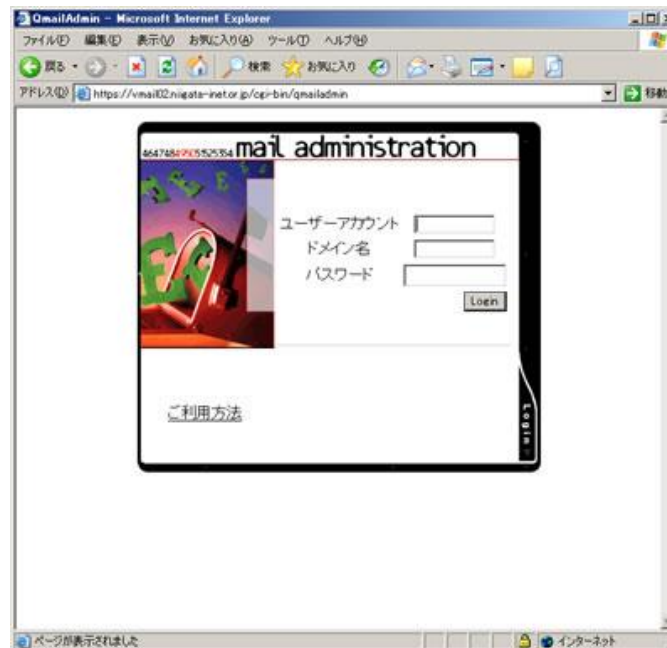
QmailAdmin - Microsoft Internet Explorer

ファイル(F) 編集(E) 表示(V) お気に入り(A) ツール(T) ヘルプ(H)

戻る 検索 お気に入り

アドレス(D) https://vmail02.niigata-inet.or.jp/cgi-bin/qmailadmin 移動

464748495051525354 mail administration

ユーザーアカウント

ドメイン名

パスワード

Login

ご利用方法

Login

ページが表示されました インターネット